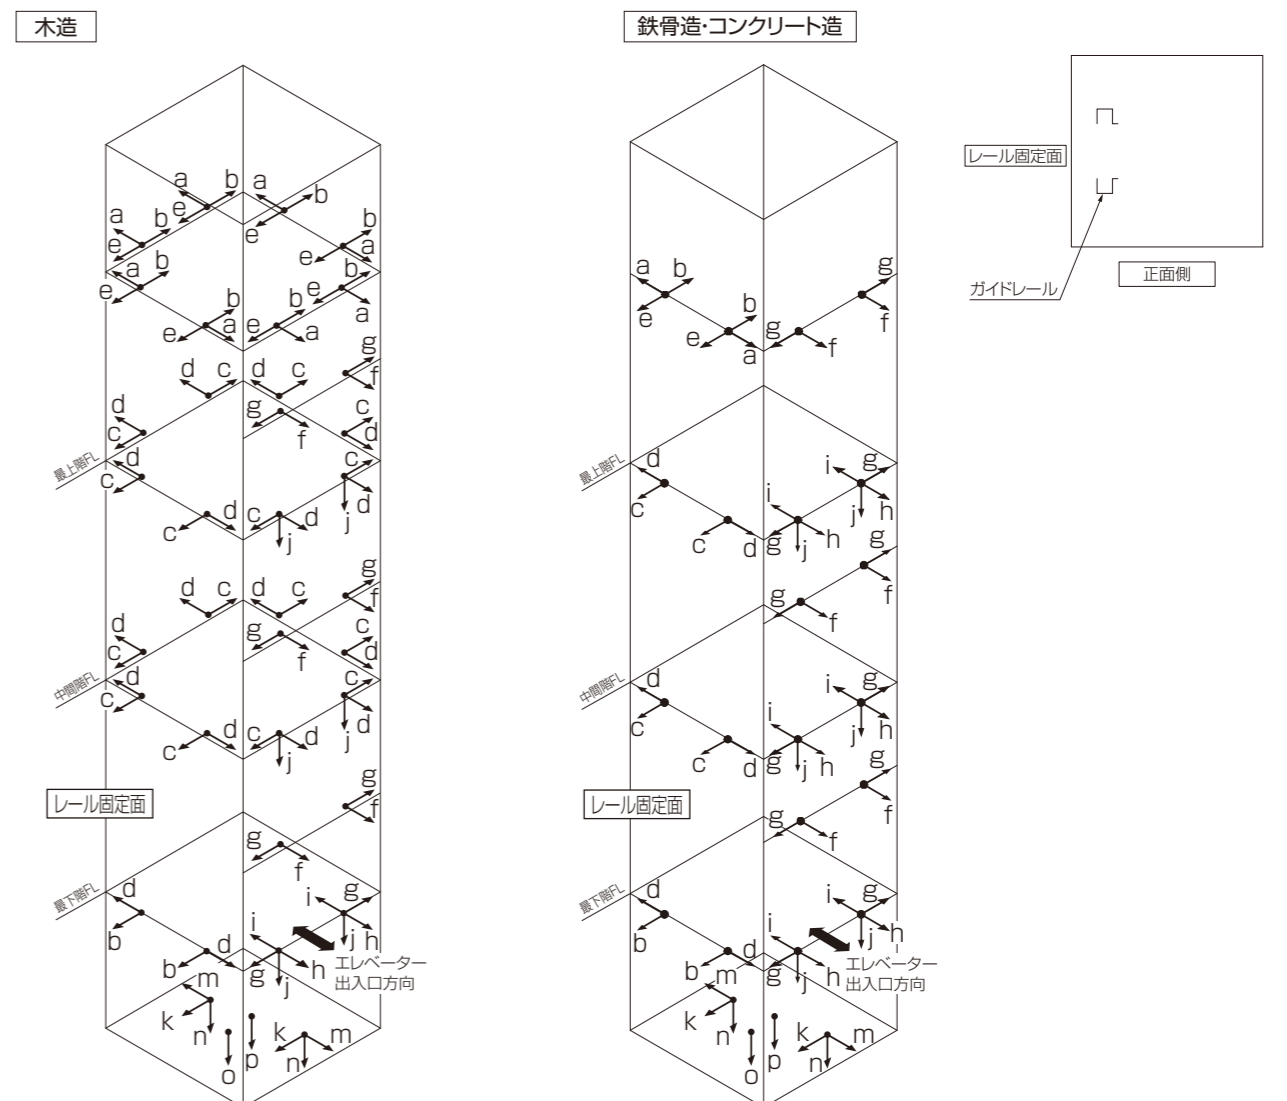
木造

鉄骨造・コンクリート造

レール固定面

ガイドレール

正面側

最上階FL

中間階FL

最下階FL

レール固定面

エレベーター出入口方向

a b a b e a b e b e a e a b e b e a b b e a e a d c d c g f d g c d f c d c d c d d c c j d j d c d c g f d g c d f c d c d c d d c c j d j g f g f d i g b i j h d j h b m g j k n o p k n m

a b e b e a g g f g f d i g c i j h j h c d g j g f g f d i g c i j h j h c d g j g f g f d i g b i j h d j h b m g j k n o p k n m